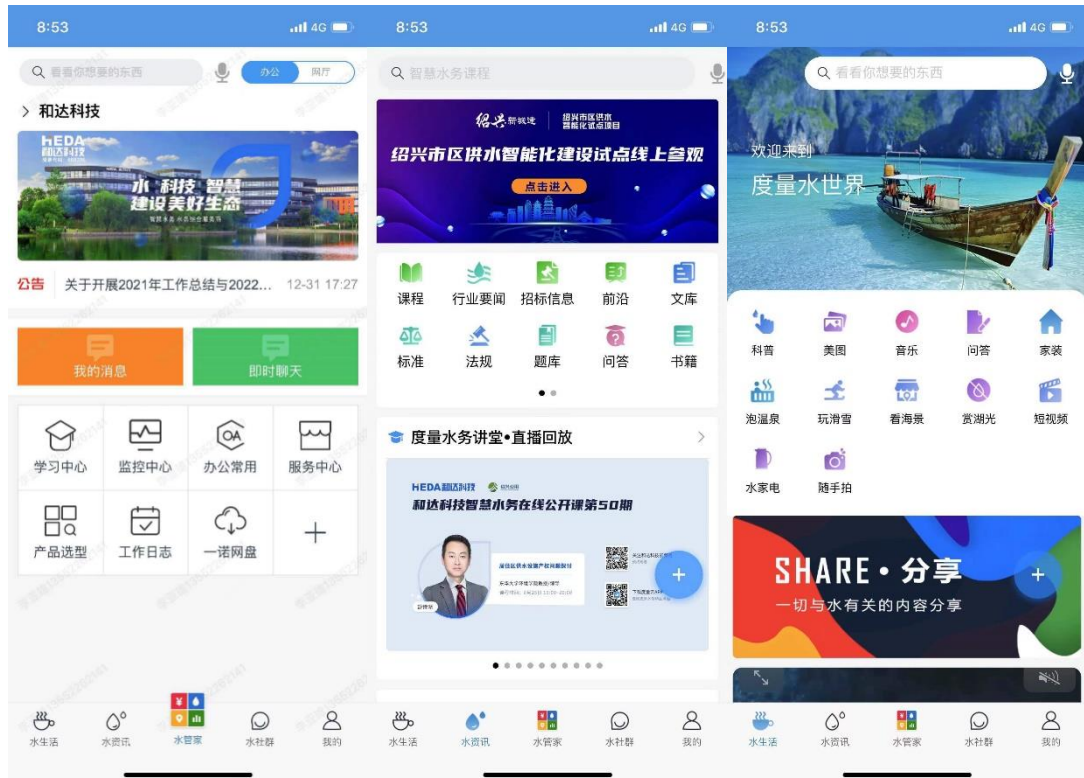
8:53
4G

看看你想要的东西
办公
网厅

> 和达科技

HEDA 和达科技
水 科技 智慧
建设美好生态

公告
关于开展2021年工作总结与2022...
12-31 17:27

我的消息
即时聊天

学习中心
监控中心
办公常用
服务中心
产品选型
工作日志
一诺网盘
+

水生活
水资讯
水管家
水社群
我的

8:53
4G

智慧水务课程

绍兴 智慧绍兴
绍兴市区供水智能化试点项目
绍兴市区供水智能化建设试点线上参观
点击进入

课程
行业要闻
招标信息
前沿
文库
标准
法规
题库
问答
书籍

度量水务讲堂•直播回放 >

HEDA和达科技
和达科技智慧水务在线公开课第50期

+

水生活
水资讯
水管家
水社群
我的

8:53
4G

看看你想要的东西

欢迎来到
度量水世界

科普
美图
音乐
问答
家装
泡温泉
玩滑雪
看海景
赏湖光
短视频
水家电
随手拍

SHARE • 分享
一切与水有关的内容分享
+

水生活
水资讯
水管家
水社群
我的